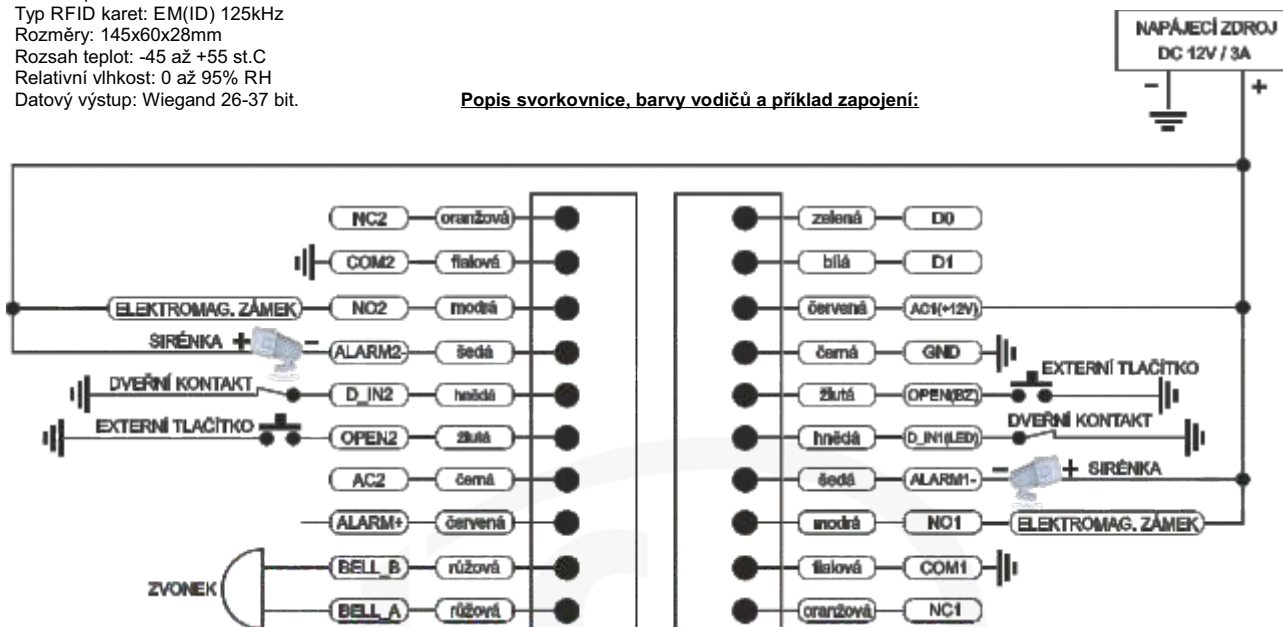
Typ RFID karet: EM(ID) 125kHz
Rozměry: 145x60x28mm
Rozsah teplot: -45 až +55 st.C
Relativní vlhkost: 0 až 95% RH
Datový výstup: Wiegand 26-37 bit.

Popis svorkovnice, barvy vodičů a příklad zapojení:

NAPÁJECÍ ZDROJ
DC 12V / 3A
−
+

NC2 oranžová
COM2 fialová
ELEKTROMAG. ZÁMEK NO2 modrá
SIRÉNKA + − ALARM2 šedá
DVEŘNÍ KONTAKT D_IN2 hnědá
EXTERNÍ TLAČÍTKO OPEN2 žlutá
AC2 černá
ALARM+ červená
ZVONEK
BELL_B růžová
BELL_A růžová

zelená D0
bílá D1
červená AC1(+12V)
černá GND
EXTERNÍ TLAČÍTKO
žlutá OPEN(BZ)
DVEŘNÍ KONTAKT
hnědá D_IN1(LED)
šedá ALARM1- − + SIRÉNKA
modrá NO1 ELEKTROMAG. ZÁMEK
fialová COM1
oranžová NC1